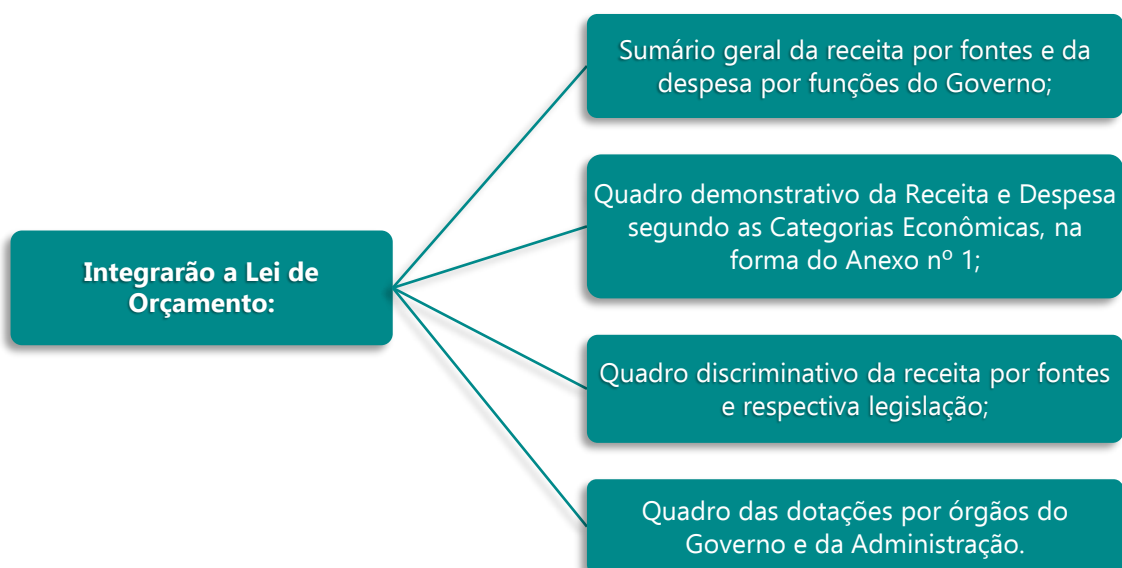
Integrarão a Lei de Orçamento:

Sumário geral da receita por fontes e da despesa por funções do Governo;

Quadro demonstrativo da Receita e Despesa segundo as Categorias Econômicas, na forma do Anexo nº 1;

Quadro discriminativo da receita por fontes e respectiva legislação;

Quadro das dotações por órgãos do Governo e da Administração.